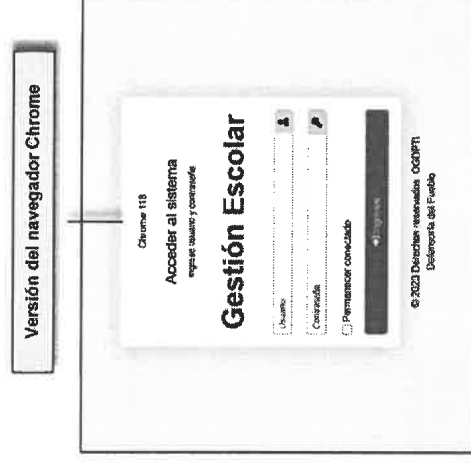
Versión del navegador Chrome

Chrome 118

Acceder al sistema

ingrese usuario y contraseña

Gestión Escolar

Usuario

Contraseña

Permanecer conectado

Ingresar

© 2023 Derechos reservados OGDPTI
Defensoría del Pueblo